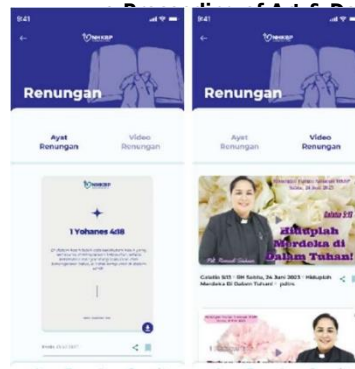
Renungan dari Art & Da

9:41

GMIBKP

Renungan

Ayat Renungan

Video Renungan

GMIBKP

1 Yohanes 4:18

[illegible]

9:41

GMIBKP

Renungan

Ayat Renungan

Video Renungan

Renungan Ibadah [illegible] Sabtu, 24 Juni 2023

Galatia 5:13

Hiduplah Merdeka di Dalam Tuhan!

Pdt. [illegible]

Galatia 5:13 - 5th Sabtu, 24 Juni 2023 - Hiduplah Merdeka Di Dalam Tuhan! - pdtm

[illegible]